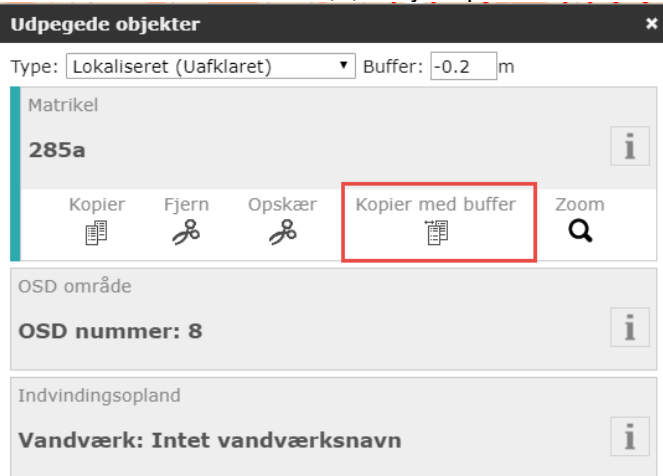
Udpegede objekter ×

Type: Lokaliseret (Uafklaret) Buffer: -0.2 m

Matrikel

285a

i

Kopier Fjern Opskær Kopier med buffer Zoom

OSD område

OSD nummer: 8

i

Indvindingsopland

Vandværk: Intet vandværksnavn

i